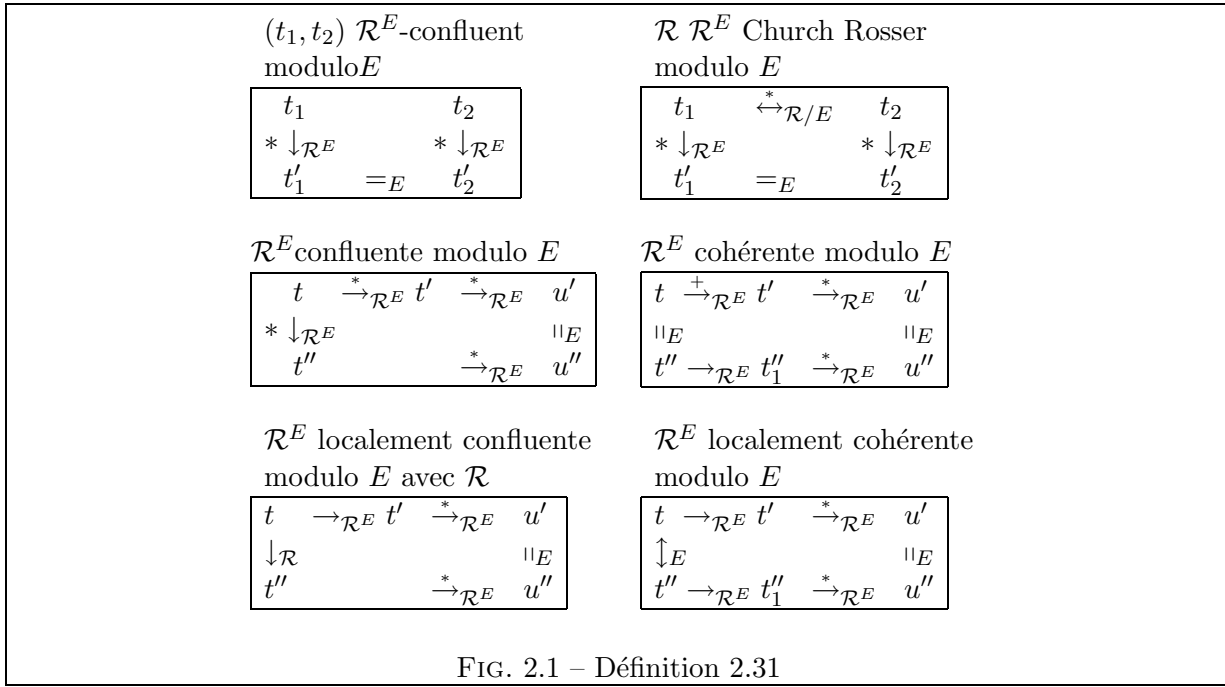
$(t_1, t_2)$ $\mathcal{R}^E$-confluent modulo$E$

| $t_1$ | | $t_2$ |
|---|---|---|
| $* \downarrow_{\mathcal{R}^E}$ | | $* \downarrow_{\mathcal{R}^E}$ |
| $t'_1$ | $=_E$ | $t'_2$ |

$\mathcal{R}$ $\mathcal{R}^E$ Church Rosser modulo $E$

| $t_1$ | $\overset{*}{\leftrightarrow}_{\mathcal{R}/E}$ | $t_2$ |
|---|---|---|
| $* \downarrow_{\mathcal{R}^E}$ | | $* \downarrow_{\mathcal{R}^E}$ |
| $t'_1$ | $=_E$ | $t'_2$ |

$\mathcal{R}^E$confluente modulo $E$

| $t$ | $\overset{*}{\rightarrow}_{\mathcal{R}^E}$ $t'$ | $\overset{*}{\rightarrow}_{\mathcal{R}^E}$ | $u'$ |
|---|---|---|---|
| $* \downarrow_{\mathcal{R}^E}$ | | | $\shortparallel_E$ |
| $t''$ | | $\overset{*}{\rightarrow}_{\mathcal{R}^E}$ | $u''$ |

$\mathcal{R}^E$ cohérente modulo $E$

| $t$ $\overset{+}{\rightarrow}_{\mathcal{R}^E}$ $t'$ | $\overset{*}{\rightarrow}_{\mathcal{R}^E}$ | $u'$ |
|---|---|---|
| $\shortparallel_E$ | | $\shortparallel_E$ |
| $t'' \rightarrow_{\mathcal{R}^E} t''_1$ | $\overset{*}{\rightarrow}_{\mathcal{R}^E}$ | $u''$ |

$\mathcal{R}^E$ localement confluente modulo $E$ avec $\mathcal{R}$

| $t$ | $\rightarrow_{\mathcal{R}^E}$ $t'$ | $\overset{*}{\rightarrow}_{\mathcal{R}^E}$ | $u'$ |
|---|---|---|---|
| $\downarrow_{\mathcal{R}}$ | | | $\shortparallel_E$ |
| $t''$ | | $\overset{*}{\rightarrow}_{\mathcal{R}^E}$ | $u''$ |

$\mathcal{R}^E$ localement cohérente modulo $E$

| $t$ $\rightarrow_{\mathcal{R}^E}$ $t'$ | $\overset{*}{\rightarrow}_{\mathcal{R}^E}$ | $u'$ |
|---|---|---|
| $\updownarrow_E$ | | $\shortparallel_E$ |
| $t'' \rightarrow_{\mathcal{R}^E} t''_1$ | $\overset{*}{\rightarrow}_{\mathcal{R}^E}$ | $u''$ |

Fig. 2.1 – Définition 2.31